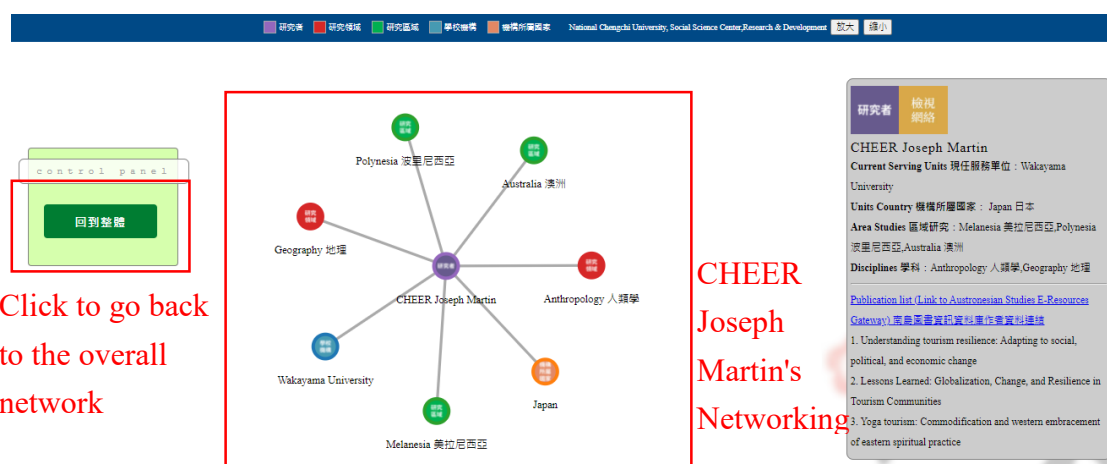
研究者 研究領域 研究區域 學校機構 機構所屬國家 National Chengchi University, Social Science Center,Research & Development 放大 縮小

control panel

回到整體

Click to go back to the overall network

Polynesia 波里尼西亞

Australia 澳洲

Geography 地理

CHEER Joseph Martin

Anthropology 人類學

Wakayama University

Japan

Melanesia 美拉尼西亞

CHEER Joseph Martin's Networking

研究者 檢視網絡

CHEER Joseph Martin

Current Serving Units 現任服務單位：Wakayama University

Units Country 機構所屬國家： Japan 日本

Area Studies 區域研究：Melanesia 美拉尼西亞,Polynesia 波里尼西亞,Australia 澳洲

Disciplines 學科：Anthropology 人類學,Geography 地理

Publication list (Link to Austronesian Studies E-Resources Gateway) 南島圖書資訊資料庫作者資料連結

1. Understanding tourism resilience: Adapting to social, political, and economic change

2. Lessons Learned: Globalization, Change, and Resilience in Tourism Communities

3. Yoga tourism: Commodification and western embracement of eastern spiritual practice